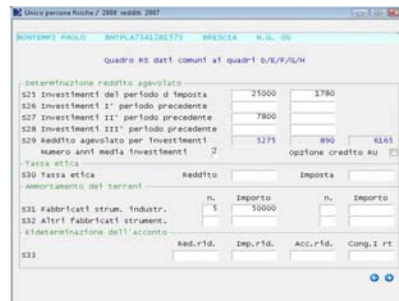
Unico persone fisiche / 2008 redditi 2007

BONTEMPI PAOLO BNTPLA73A12B157S BRESCIA M.G. 00

Quadro RS dati comuni ai quadri D/E/F/G/H

Determinazione reddito agevolato
S25 Investimenti del periodo d imposta 21000 1780
S26 Investimenti I' periodo precedente
S27 Investimenti II' periodo precedente 7800
S28 Investimenti III' periodo precedente
S29 Reddito agevolato per investimenti 5275 890 6165
Numero anni media investimenti 2 Opzione credito RU

Tassa etica
S30 Tassa etica Reddito Imposta

Ammortamento dei terreni
| | n. | Importo | n. | Importo |
|---|---|---|---|---|
| S31 Fabbricati strum. industr. | 5 | 50000 | | |
| S32 Altri fabbricati strument. | | | | |

Rideterminazione dell'acconto
| | Red.rid. | Imp.rid. | Acc.rid. | Cong.I rt |
|---|---|---|---|---|
| S33 | | | | |